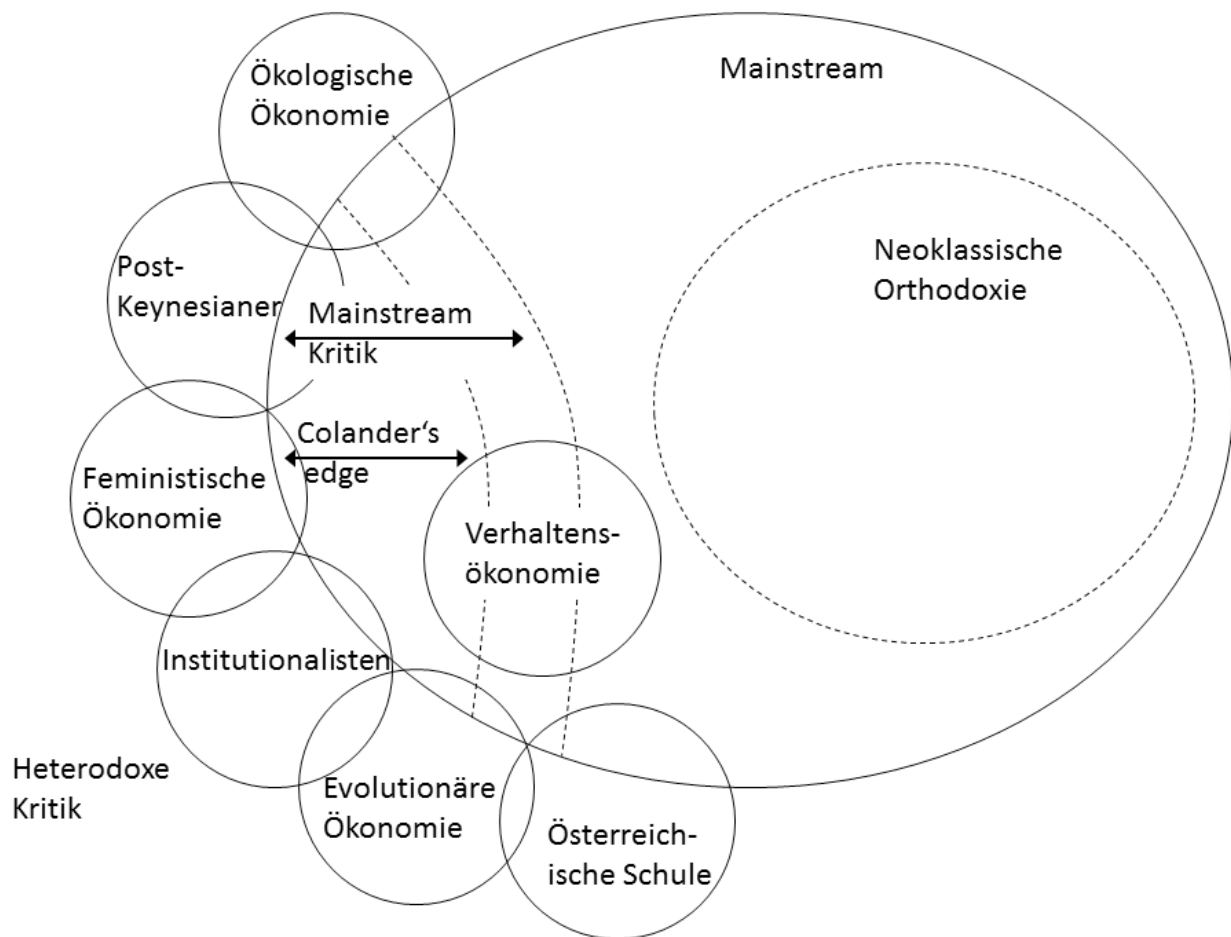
Ökologische Ökonomie

Mainstream

Neoklassische Orthodoxie

Post-Keynesianer

Mainstream Kritik

Colander's edge

Feministische Ökonomie

Verhaltensökonomie

Institutionalisten

Heterodoxe Kritik

Evolutionäre Ökonomie

Österreichische Schule